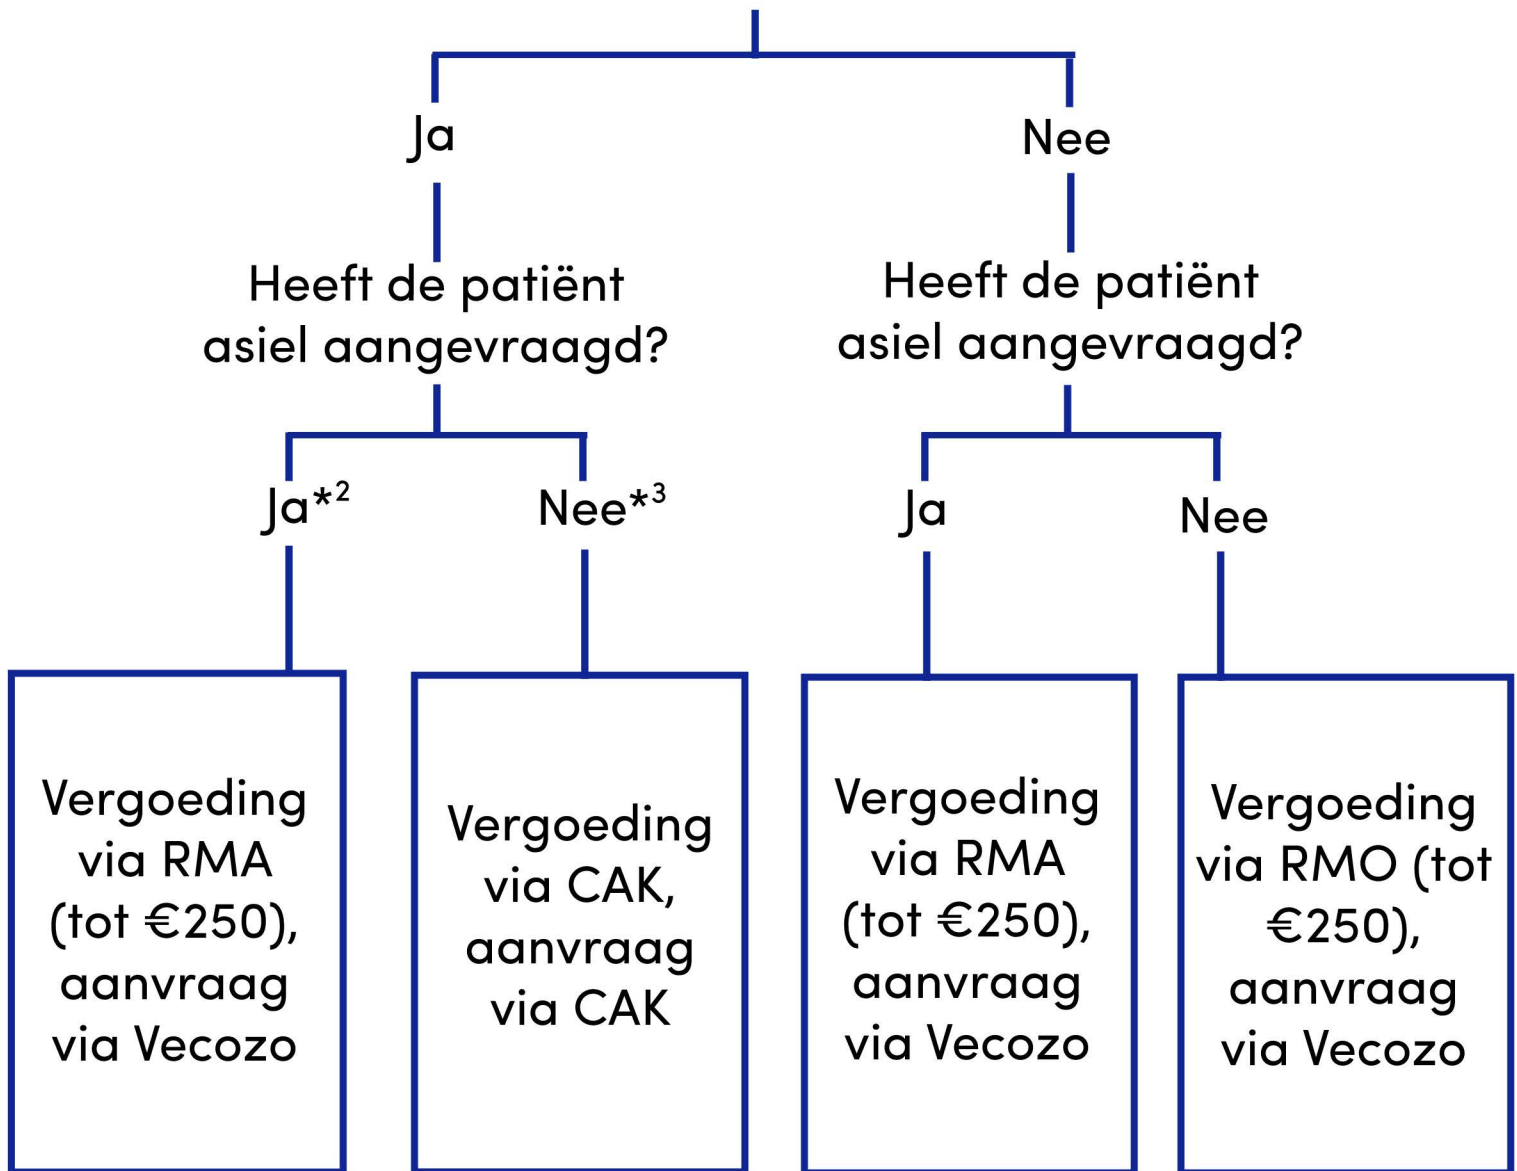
Ja

Nee

Heeft de patiënt asiel aangevraagd?

Heeft de patiënt asiel aangevraagd?

Ja*$^2$

Nee*$^3$

Ja

Nee

Vergoeding via RMA (tot €250), aanvraag via Vecozo

Vergoeding via CAK, aanvraag via CAK

Vergoeding via RMA (tot €250), aanvraag via Vecozo

Vergoeding via RMO (tot €250), aanvraag via Vecozo